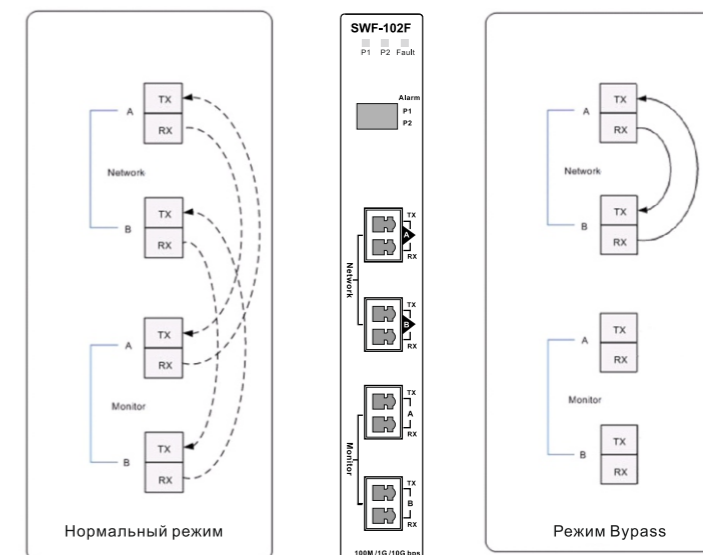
TX
A
RX
Network
TX
B
RX
TX
A
RX
Monitor
TX
B
RX
Нормальный режим

SWF-102F
P1 P2 Fault
Alarm
P1
P2
Network
TX
A
RX
TX
B
RX
Monitor
TX
A
RX
TX
B
RX
100M /1G /10G bps

TX
A
RX
Network
TX
B
RX
TX
A
RX
Monitor
TX
B
RX
Режим Bypass